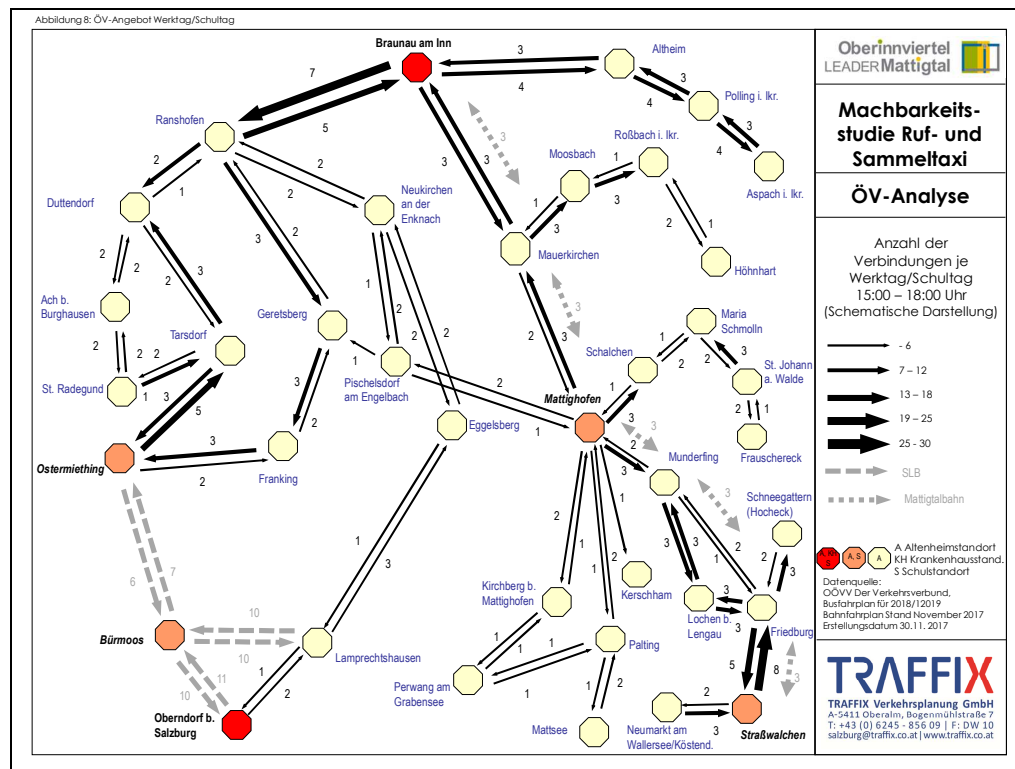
Abbildung 8: ÖV-Angebot Werktag/Schultag

Braunau am Inn
Altheim
Polling i. Ikr.
Aspach i. Ikr.
Roßbach i. Ikr.
Moosbach
Höhnhart
Mauerkirchen
Ranshofen
Duttendorf
Neukirchen an der Enknach
Ach b. Burghausen
Tarsdorf
Geretsberg
St. Radegund
Pischelsdorf am Engelbach
Maria Schmolln
Schalchen
St. Johann a. Walde
Mattighofen
Frauschereck
Eggelsberg
Ostermiething
Franking
Munderfing
Schneegattern (Hocheck)
Kirchberg b. Mattighofen
Kerschham
Lochen b. Lengau
Friedburg
Bürmoos
Lamprechtshausen
Palting
Perwang am Grabensee
Mattsee
Neumarkt am Wallersee/Köstend.
Straßwalchen
Oberndorf b. Salzburg

7 5 3 4 3 4 3 4 1 3 1 2 1 2 3 3 2 2 2 1 2 2 2 3 2 3 2 1 3 2 5 3 2 1 1 2 2 3 1 2 2 2 2 1 2 1 3 3 2 2 1 1 3 3 2 3 3 3 3 2 3 3 1 3 2 1 1 1 2 1 1 2 1 2 5 8 2 3 3 1 2 10 10 6 7 10 11

Oberinnviertel LEADER Mattigtal

Machbarkeitsstudie Ruf- und Sammeltaxi

ÖV-Analyse

Anzahl der Verbindungen je Werktag/Schultag 15:00 – 18:00 Uhr (Schematische Darstellung)

- 6
7 – 12
13 – 18
19 – 25
25 - 30
SLB
Mattigtalbahn

A,KH,S A, S A
A Altenheimstandort
KH Krankenhausstand.
S Schulstandort

Datenquelle:
OÖVV Der Verkehrsverbund, Busfahrplan für 2018/12019
Bahnfahrplan Stand November 2017
Erstellungsdatum 30.11. 2017

TRAFFIX
TRAFFIX Verkehrsplanung GmbH
A-5411 Oberalm, Bogenmühlstraße 7
T: +43 (0) 6245 - 856 09 | F: DW 10
salzburg@traffix.co.at | www.traffix.co.at